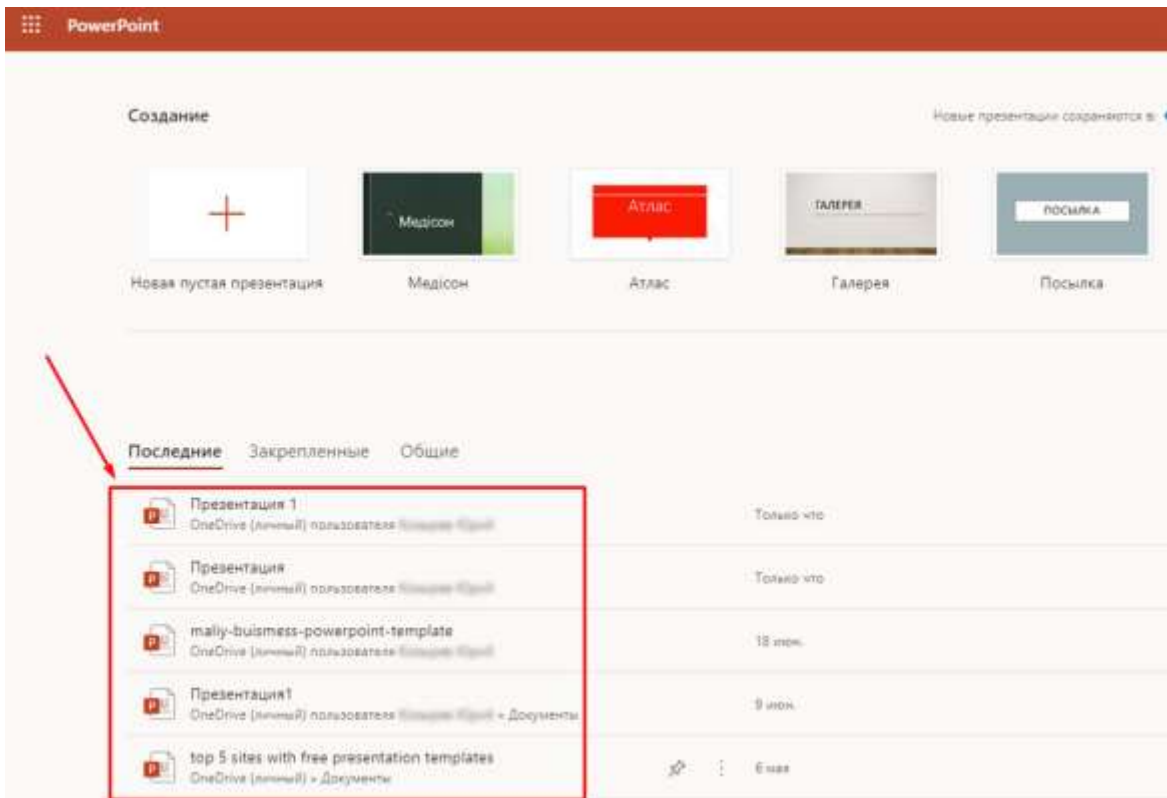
PowerPoint

Создание

Новые презентации сохраняются в:

Новая пустая презентация

Медісон
Медісон

Атлас
Атлас

ГАЛЕРЕЯ
Галерея

ПОСЫЛКА
Посылка

Последние Закрепленные Общие

Презентация 1
OneDrive (личный) пользователя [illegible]
Только что

Презентация
OneDrive (личный) пользователя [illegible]
Только что

maliy-buismess-powerpoint-template
OneDrive (личный) пользователя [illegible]
18 июн.

Презентация1
OneDrive (личный) пользователя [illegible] » Документы
9 июн.

top 5 sites with free presentation templates
OneDrive (личный) » Документы
6 мая